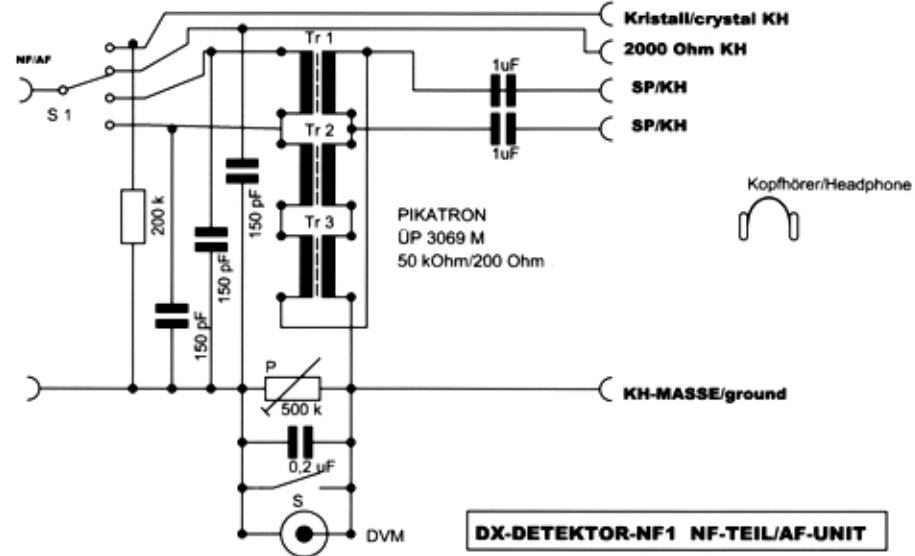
Kristall/crystal KH
2000 Ohm KH
NF/AF
S 1
Tr 1
1uF
SP/KH
Tr 2
SP/KH
1uF
Kopfhörer/Headphone
150 pF
200 k
150 pF
Tr 3
PIKATRON
ÜP 3069 M
50 kOhm/200 Ohm
150 pF
P
KH-MASSE/ground
500 k
0,2 uF
S
DVM
DX-DETEKTOR-NF1 NF-TEIL/AF-UNIT